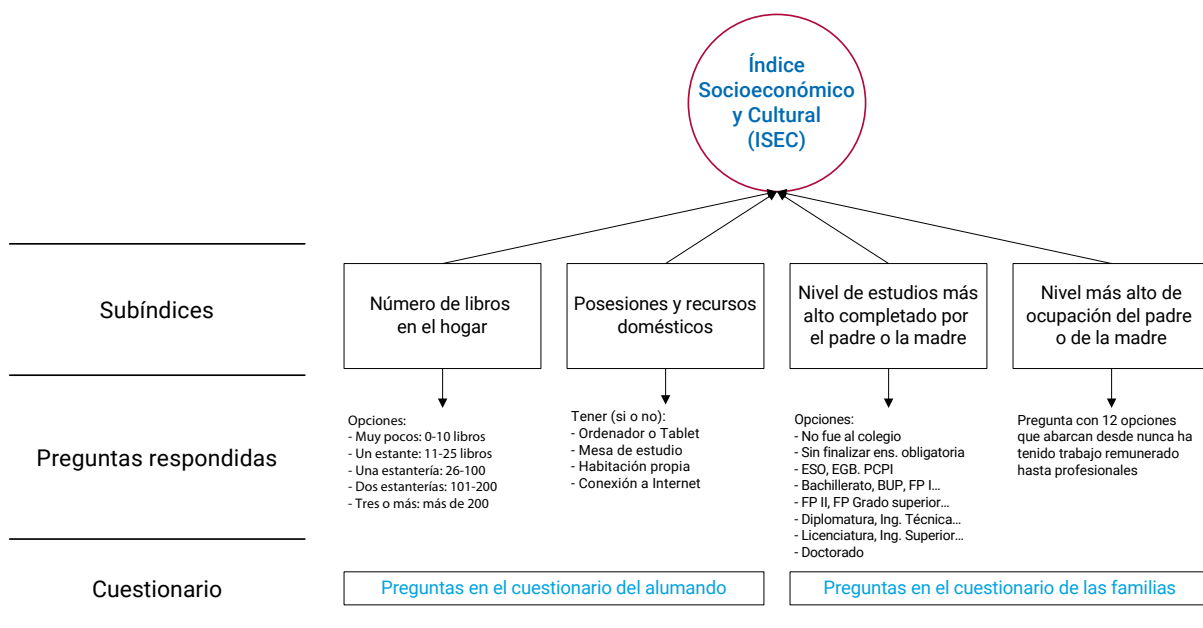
Índice Socioeconómico y Cultural (ISEC)

Subíndices

Número de libros en el hogar

Posesiones y recursos domésticos

Nivel de estudios más alto completado por el padre o la madre

Nivel más alto de ocupación del padre o de la madre

Preguntas respondidas

Opciones:
- Muy pocos: 0-10 libros
- Un estante: 11-25 libros
- Una estantería: 26-100
- Dos estanterías: 101-200
- Tres o más: más de 200

Tener (si o no):
- Ordenador o Tablet
- Mesa de estudio
- Habitación propia
- Conexión a Internet

Opciones:
- No fue al colegio
- Sin finalizar ens. obligatoria
- ESO, EGB. PCPI
- Bachillerato, BUP, FP I…
- FP II, FP Grado superior…
- Diplomatura, Ing. Técnica…
- Licenciatura, Ing. Superior…
- Doctorado

Pregunta con 12 opciones que abarcan desde nunca ha tenido trabajo remunerado hasta profesionales

Cuestionario

Preguntas en el cuestionario del alumando

Preguntas en el cuestionario de las familias